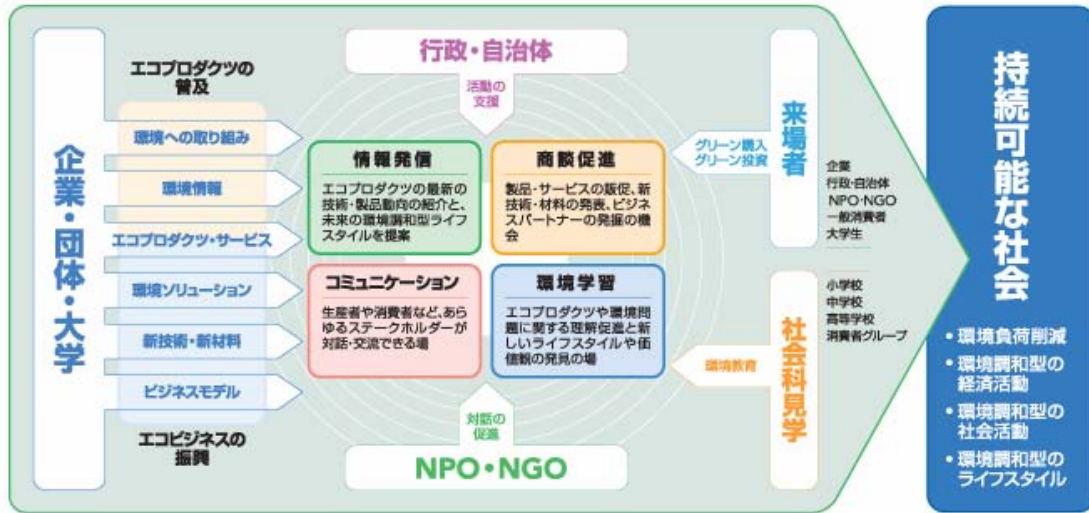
企業・団体・大学

エコプロダクツの普及

環境への取り組み

環境情報

エコプロダクツ・サービス

環境ソリューション

新技術・新材料

ビジネスモデル

エコビジネスの振興

行政・自治体

活動の支援

情報発信

エコプロダクツの最新の技術・製品動向の紹介と、未来の環境調和型ライフスタイルを提案

商談促進

製品・サービスの販促、新技術・材料の発表、ビジネスパートナーの発掘の機会

コミュニケーション

生産者や消費者など、あらゆるステークホルダーが対話・交流できる場

環境学習

エコプロダクツや環境問題に関する理解促進と新しいライフスタイルや価値観の発見の場

対話の促進

NPO・NGO

グリーン購入
グリーン投資

来場者

企業
行政・自治体
NPO・NGO
一般消費者
大学生

環境教育

社会科見学

小学校
中学校
高等学校
消費者グループ

持続可能な社会

• 環境負荷削減
• 環境調和型の経済活動
• 環境調和型の社会活動
• 環境調和型のライフスタイル